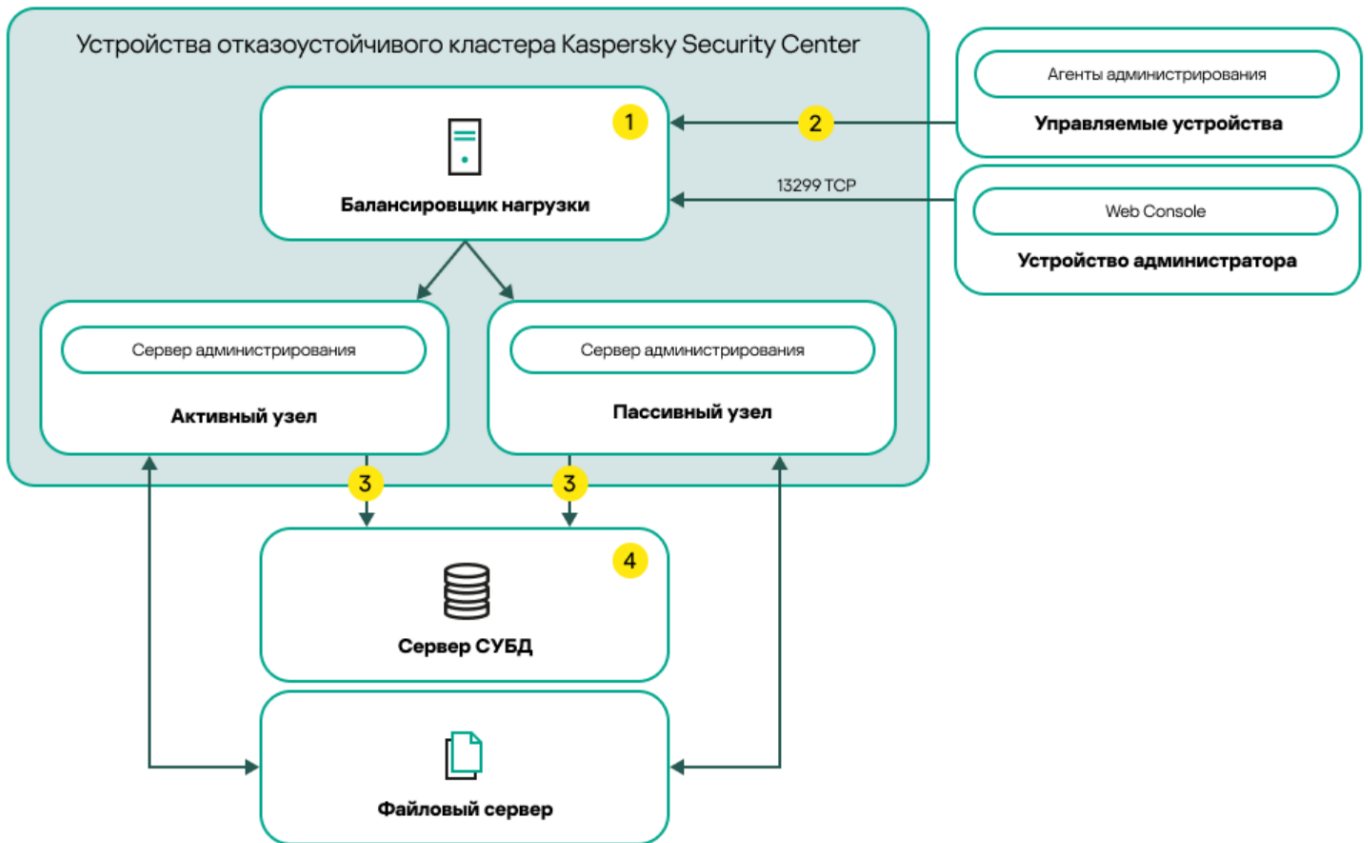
Устройства отказоустойчивого кластера Kaspersky Security Center

1

Балансировщик нагрузки

2

Агенты администрирования

Управляемые устройства

13299 TCP

Web Console

Устройство администратора

Сервер администрирования

Активный узел

Сервер администрирования

Пассивный узел

3

3

4

Сервер СУБД

Файловый сервер